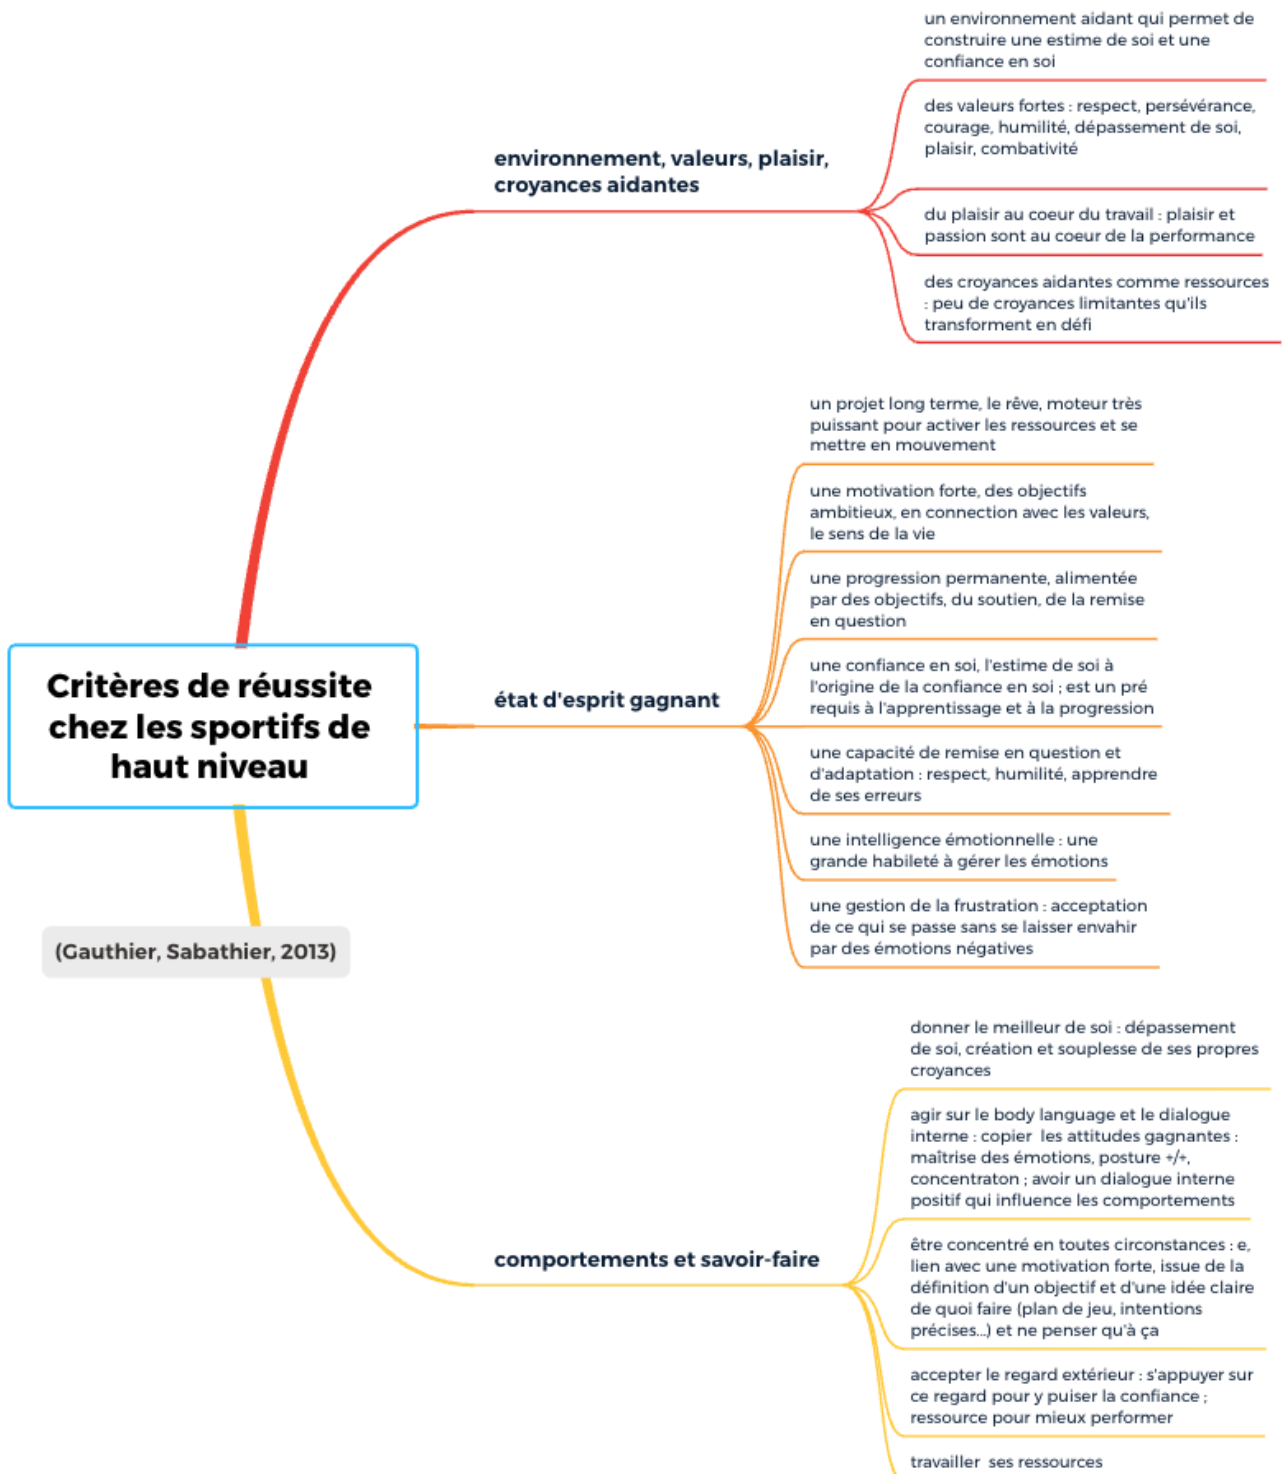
Critères de réussite chez les sportifs de haut niveau

(Gauthier, Sabathier, 2013)

environnement, valeurs, plaisir, croyances aidantes

un environnement aidant qui permet de construire une estime de soi et une confiance en soi

des valeurs fortes : respect, persévérance, courage, humilité, dépassement de soi, plaisir, combativité

du plaisir au coeur du travail : plaisir et passion sont au coeur de la performance

des croyances aidantes comme ressources : peu de croyances limitantes qu'ils transforment en défi

état d'esprit gagnant

un projet long terme, le rêve, moteur très puissant pour activer les ressources et se mettre en mouvement

une motivation forte, des objectifs ambitieux, en connection avec les valeurs, le sens de la vie

une progression permanente, alimentée par des objectifs, du soutien, de la remise en question

une confiance en soi, l'estime de soi à l'origine de la confiance en soi ; est un pré requis à l'apprentissage et à la progression

une capacité de remise en question et d'adaptation : respect, humilité, apprendre de ses erreurs

une intelligence émotionnelle : une grande habileté à gérer les émotions

une gestion de la frustration : acceptation de ce qui se passe sans se laisser envahir par des émotions négatives

comportements et savoir-faire

donner le meilleur de soi : dépassement de soi, création et souplesse de ses propres croyances

agir sur le body language et le dialogue interne : copier les attitudes gagnantes : maîtrise des émotions, posture +/+, concentraton ; avoir un dialogue interne positif qui influence les comportements

être concentré en toutes circonstances : e, lien avec une motivation forte, issue de la définition d'un objectif et d'une idée claire de quoi faire (plan de jeu, intentions précises...) et ne penser qu'à ça

accepter le regard extérieur : s'appuyer sur ce regard pour y puiser la confiance ; ressource pour mieux performer

travailler ses ressources